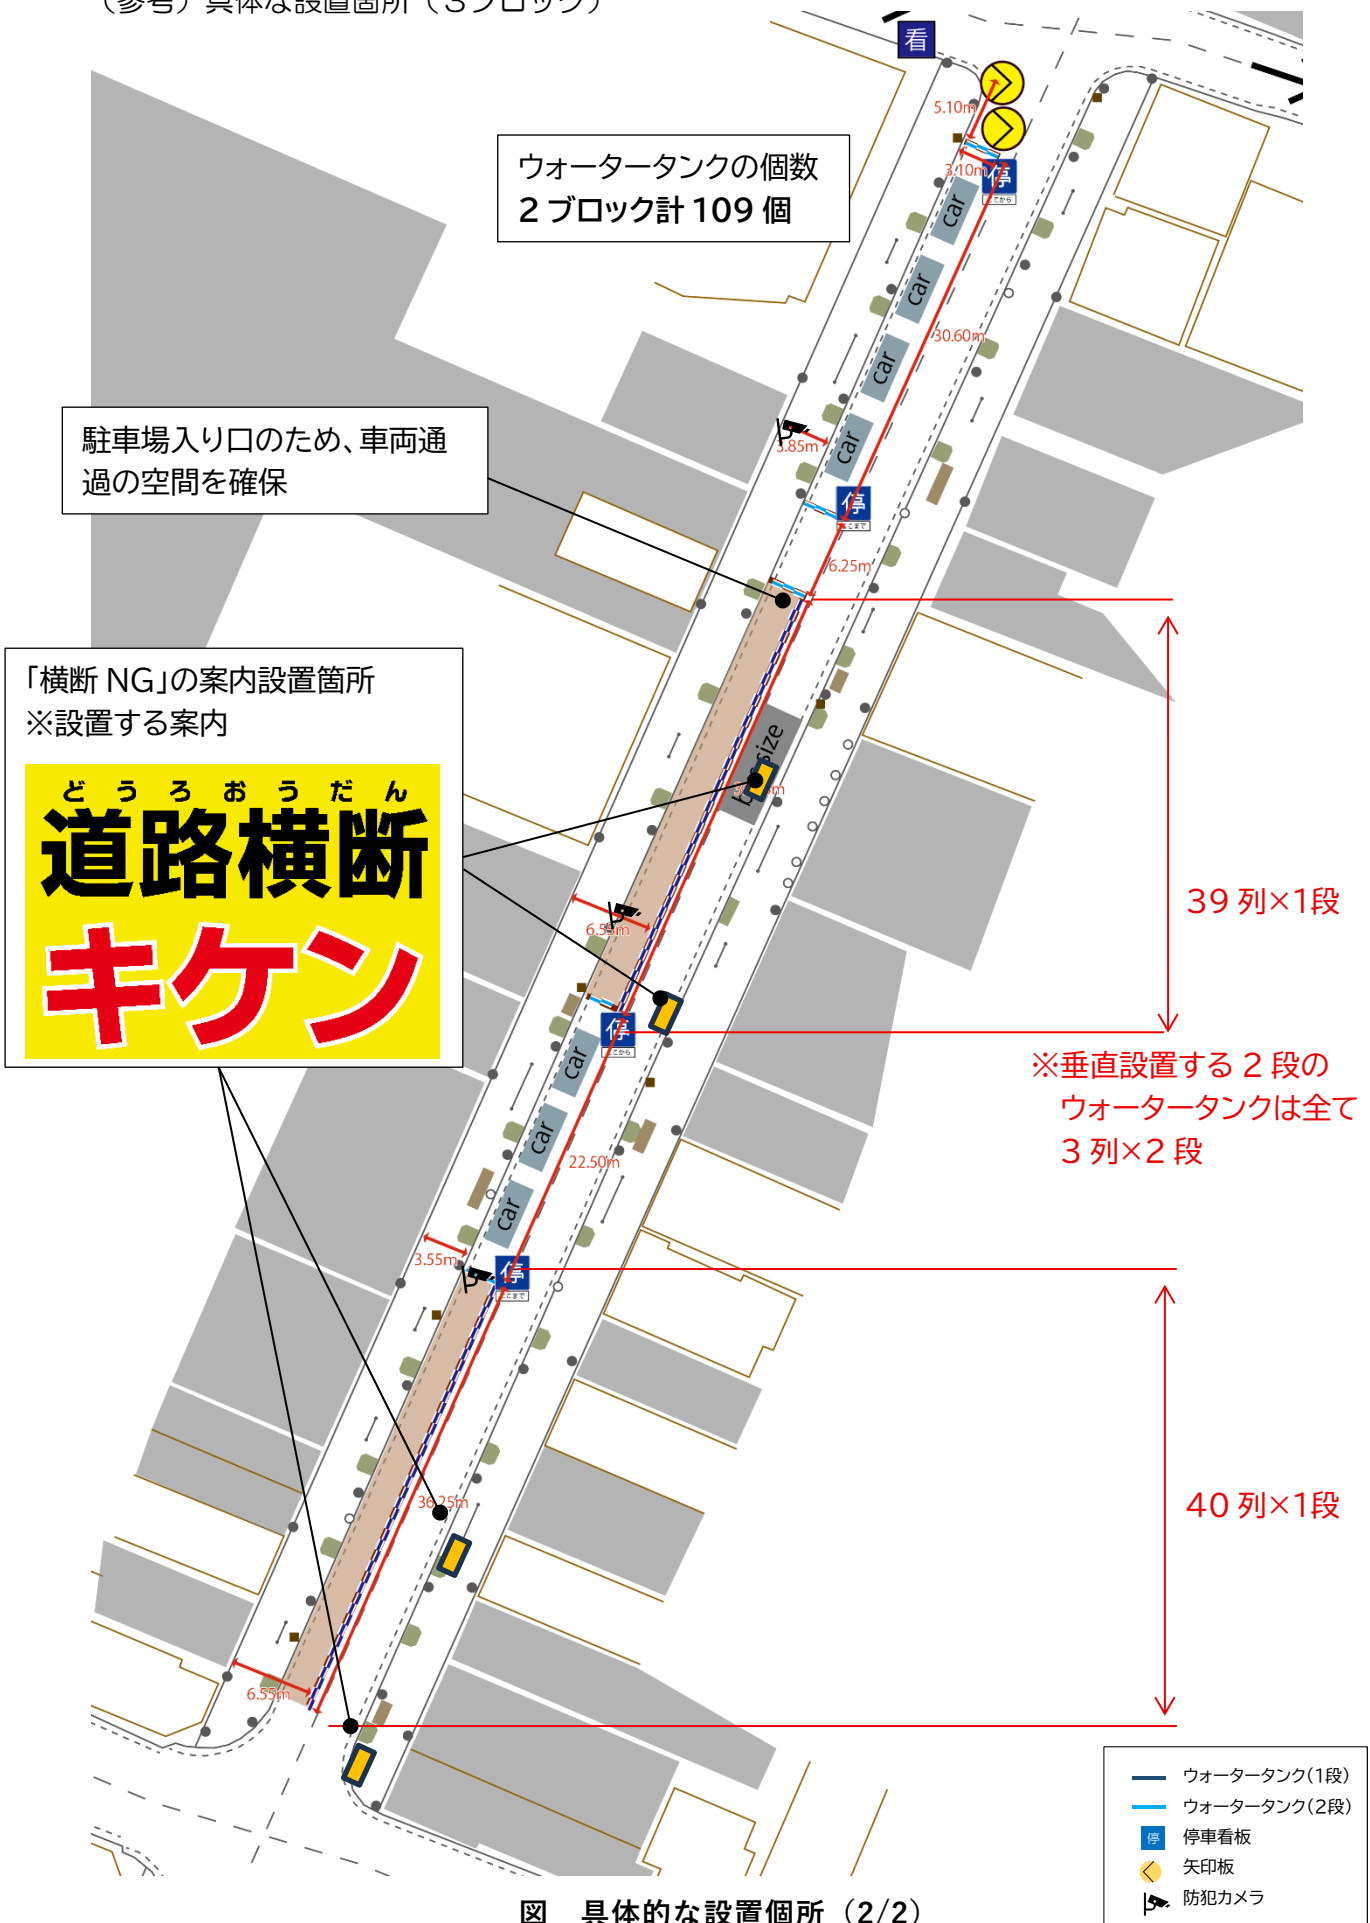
(参考) 具体な設置箇所 (3ブロック)

看

5.10m

3.10m

ウォータータンクの個数
2 ブロック計 109 個

car

car

car

car

30.60m

駐車場入り口のため、車両通過の空間を確保

3.85m

停

6.25m

「横断 NG」の案内設置箇所
※設置する案内

どうろおうだん
道路横断
キケン

size

6.55m

停

39 列×1段

※垂直設置する 2 段のウォータータンクは全て3 列×2 段

car

car

car

22.50m

3.55m

停

36.25m

40 列×1段

6.55m

ウォータータンク(1段)
ウォータータンク(2段)
停 停車看板
矢印板
防犯カメラ

図 具体的な設置個所 (2/2)